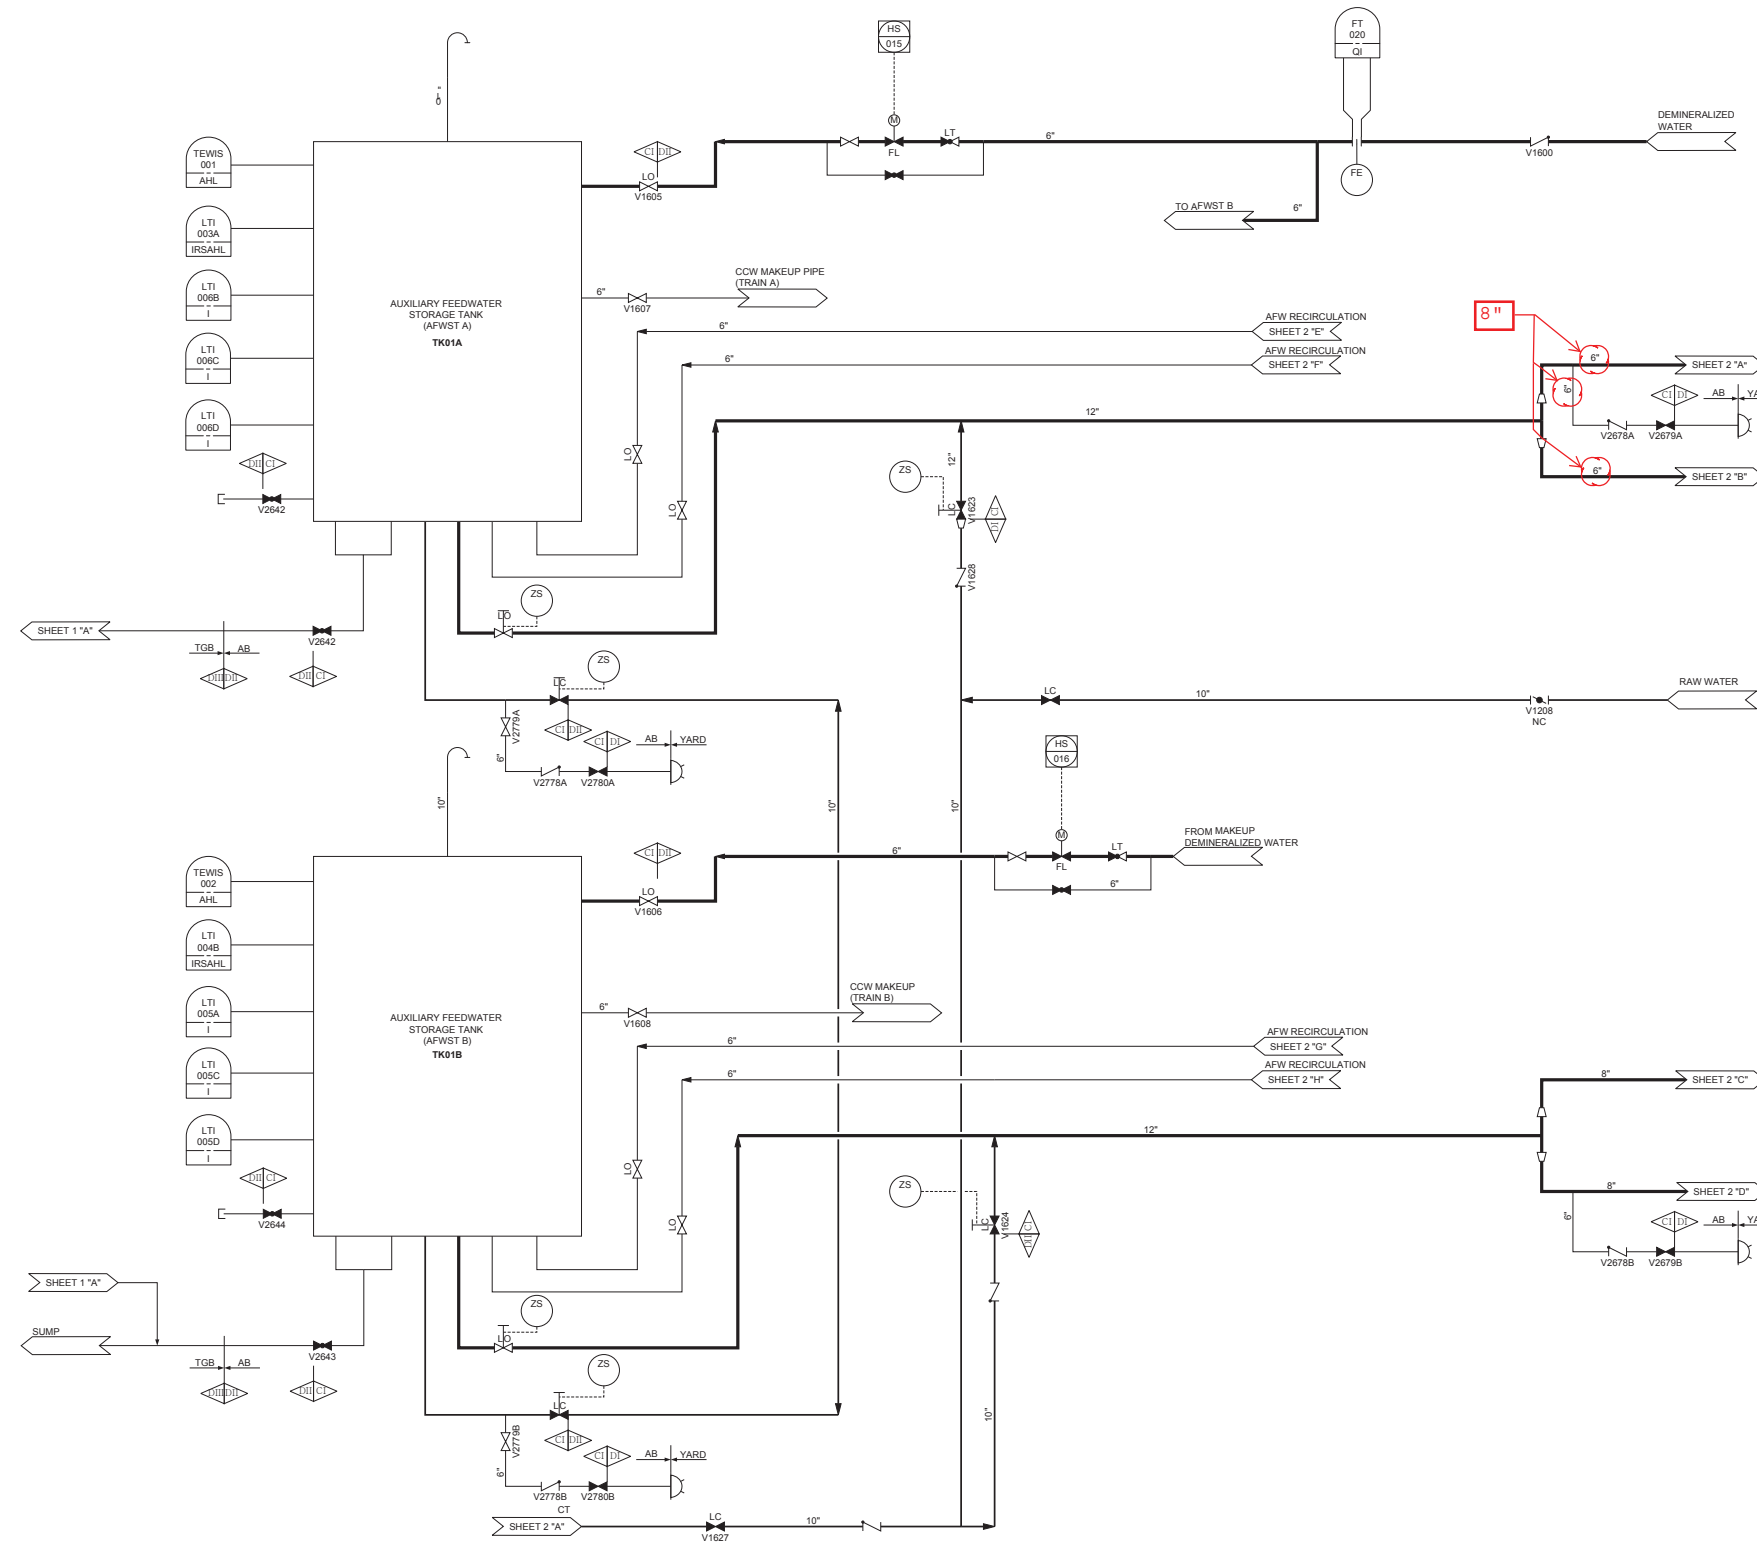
HS
015

FT
020
QI

8"

TEWIS
001
AHL

LTI
003A
IRSAHL

LTI
006B
I

LTI
006C
I

LTI
006D
I

DII CI

V2642

CI DII

LO
V1605

M
FL

LT

6"

FE

DEMINERALIZED
WATER

V1600

TO AFWST B

6"

AUXILIARY FEEDWATER
STORAGE TANK
(AFWST A)
TK01A

6"

V1607

CCW MAKEUP PIPE
(TRAIN A)

AFW RECIRCULATION
SHEET 2 "E"

6"

AFW RECIRCULATION
SHEET 2 "F"

6"

8 "

6"

SHEET 2 "A"

6"

CI DI

AB

YA

V2678A

V2679A

12"

6"

SHEET 2 "B"

LO

LO

ZS

12"

LC

V1623

DI CI

V1628

ZS

LO

SHEET 1 "A"

TGB

AB

V2642

DIIDII

DII CI

ZS

LC

LC

10"

RAW WATER

V1208
NC

V2779A

CI DII

CI DI

AB

YARD

6"

V2778A

V2780A

10"

10"

10"

HS
016

M

FROM MAKEUP
DEMINERALIZED WATER

LT

FL

6"

6"

CI DII

LO
V1606

TEWIS
002
AHL

LTI
004B
IRSAHL

LTI
005A
I

LTI
005C
I

LTI
005D
I

DII CI

V2644

AUXILIARY FEEDWATER
STORAGE TANK
(AFWST B)
TK01B

6"

V1608

CCW MAKEUP
(TRAIN B)

AFW RECIRCULATION
SHEET 2 "G"

6"

AFW RECIRCULATION
SHEET 2 "H"

6"

8"

SHEET 2 "C"

12"

8"

SHEET 2 "D"

6"

CI DI

AB

YA

V2678B

V2679B

LO

LO

ZS

LC

V1624

DI CI

ZS

LO

SHEET 1 "A"

SUMP

TGB

AB

V2643

DIIDII

DII CI

ZS

LC

V2779B

CI DII

CI DI

AB

YARD

6"

V2778B

V2780B

CT

SHEET 2 "A"

LC
V1627

10"

10"